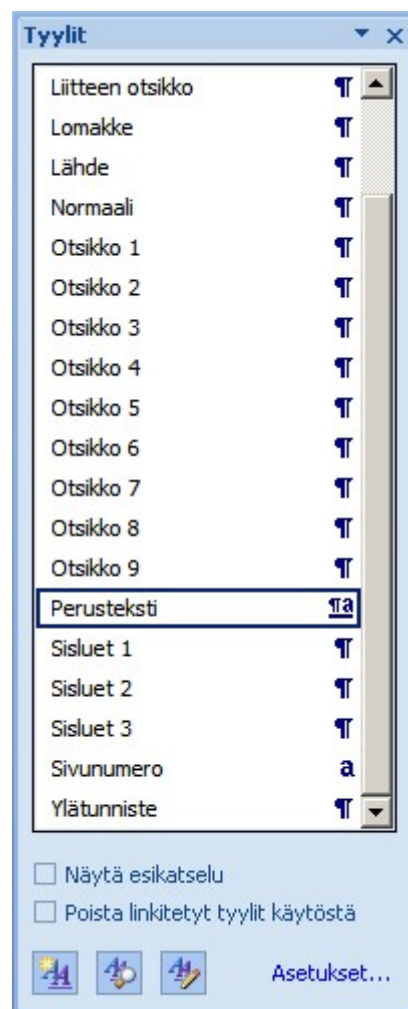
Tyylit

Liitteen otsikko ¶
Lomakke ¶
Lähde ¶
Normaali ¶
Otsikko 1 ¶
Otsikko 2 ¶
Otsikko 3 ¶
Otsikko 4 ¶
Otsikko 5 ¶
Otsikko 6 ¶
Otsikko 7 ¶
Otsikko 8 ¶
Otsikko 9 ¶
Perusteksti ¶a
Sisluet 1 ¶
Sisluet 2 ¶
Sisluet 3 ¶
Sivunumero a
Ylätunniste ¶

Näytä esikatselu
Poista linkitetyt tyylit käytöstä

Asetukset...